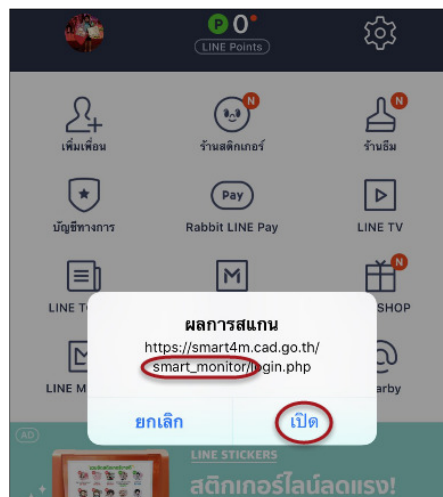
P 0
LINE Points

เพิ่มเพื่อน
N
ร้านสติกเกอร์
N
ร้านธีม

บัญชีทางการ
Pay
Rabbit LINE Pay
LINE TV

LINE T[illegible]
N
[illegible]SHOP

LINE M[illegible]
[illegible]arby

ผลการสแกน
https://smart4m.cad.go.th/smart_monitor/login.php
ยกเลิก
เปิด

AD
LINE STICKERS
สติกเกอร์ไลน์ลดแรง!